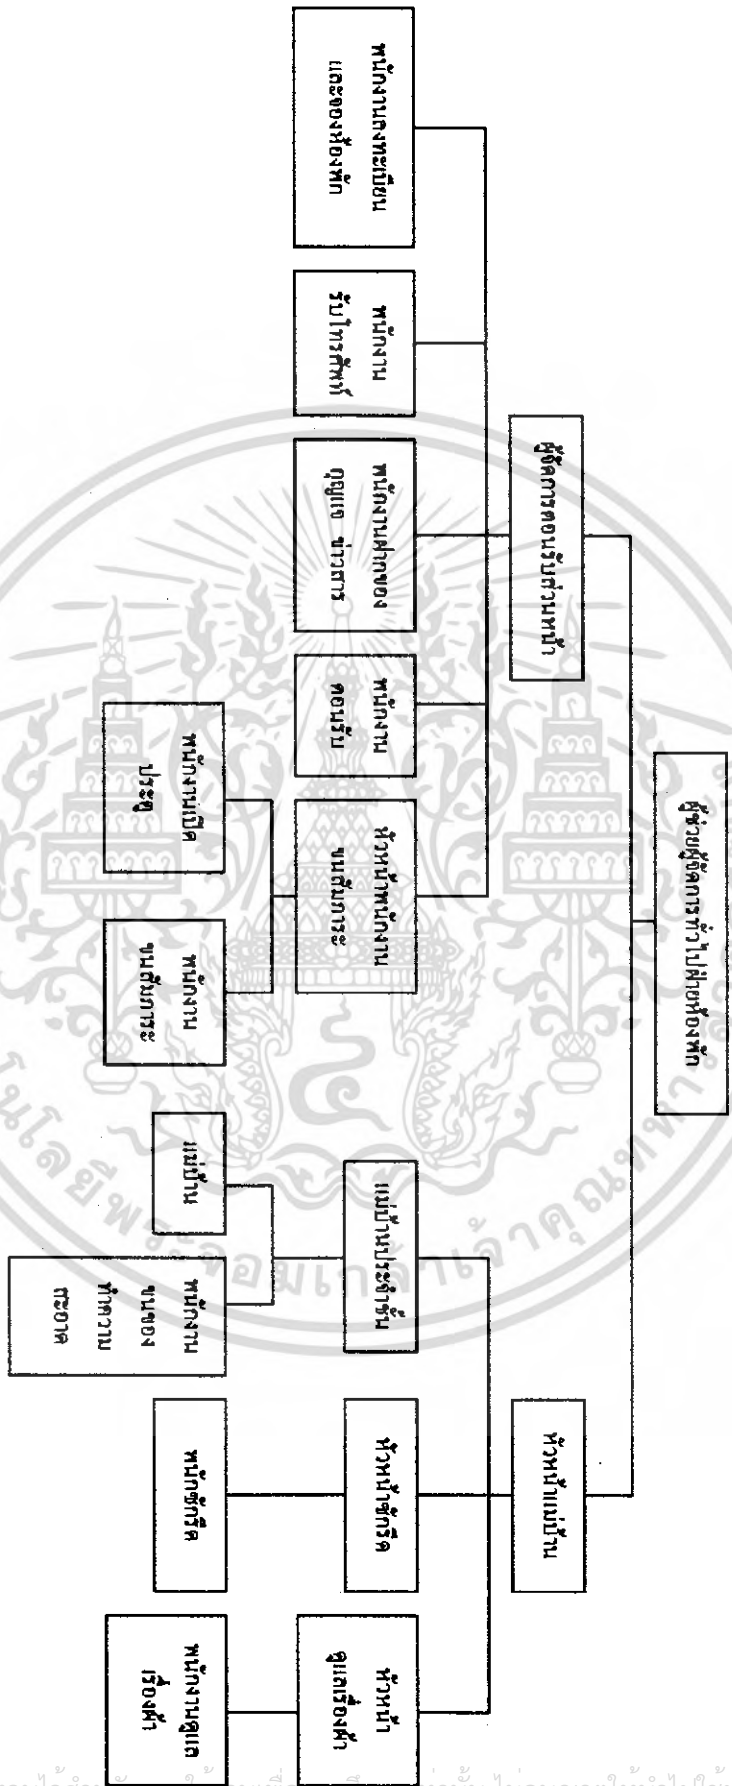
ผู้ช่วยผู้จัดการทั่วไปฝ่ายห้องพัก

ผู้จัดการแผนกส่วนหน้า

หัวหน้าแม่บ้าน

หัวหน้าดูแลเรื่องผ้า

พนักงานดูแลเรื่องผ้า

หัวหน้าซักรีด

พนักซักรีด

หัวหน้าประจำชั้น

พนักงานทำความสะอาด

แม่บ้าน

หัวหน้าพนักงานระบบสนเทศ

พนักงานระบบสนเทศ

พนักงานเปิดประตู

พนักงานต้อนรับ

พนักงานฝากของ ขนกระเป๋า ส่งเอกสาร

พนักงานรับโทรศัพท์

พนักงานสำรองห้องพักและลงทะเบียน